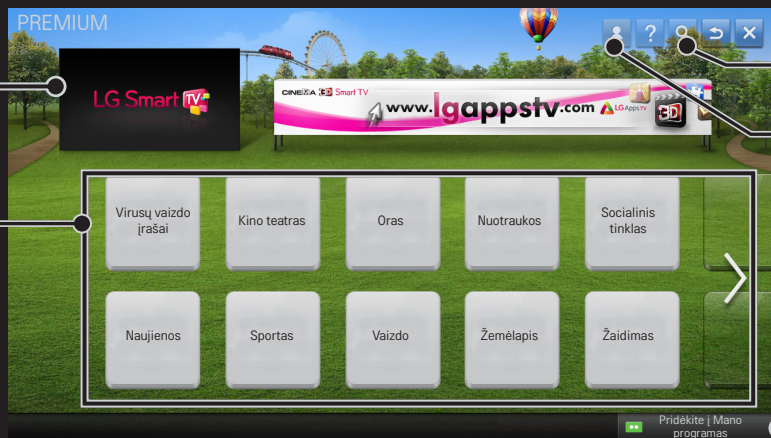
PREMIUM

LG Smart TV

CINEMA 3D Smart TV www.lgappstv.com LG Apps TV 3D

Virusų vaizdo įrašai

Kino teatras

Oras

Nuotraukos

Socialinis tinklas

Naujienos

Sportas

Vaizdo

Žemėlapis

Žaidimas

Pridėkite į Mano programas